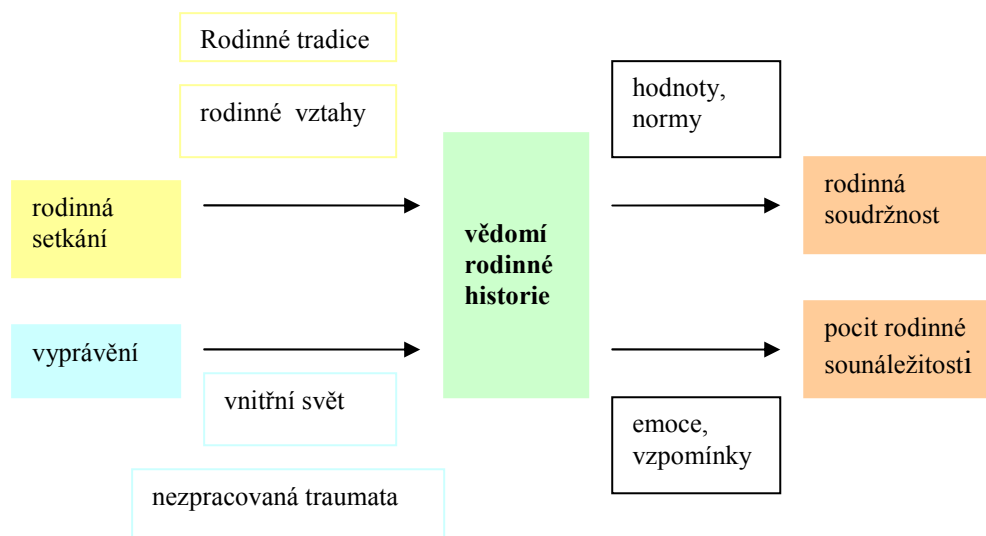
Rodinné tradice

rodinné vztahy

hodnoty, normy

rodinná setkání

vědomí rodinné historie

rodinná soudržnost

vyprávění

pocit rodinné sounáležitosti

vnitřní svět

emoce, vzpomínky

nezpracovaná traumata